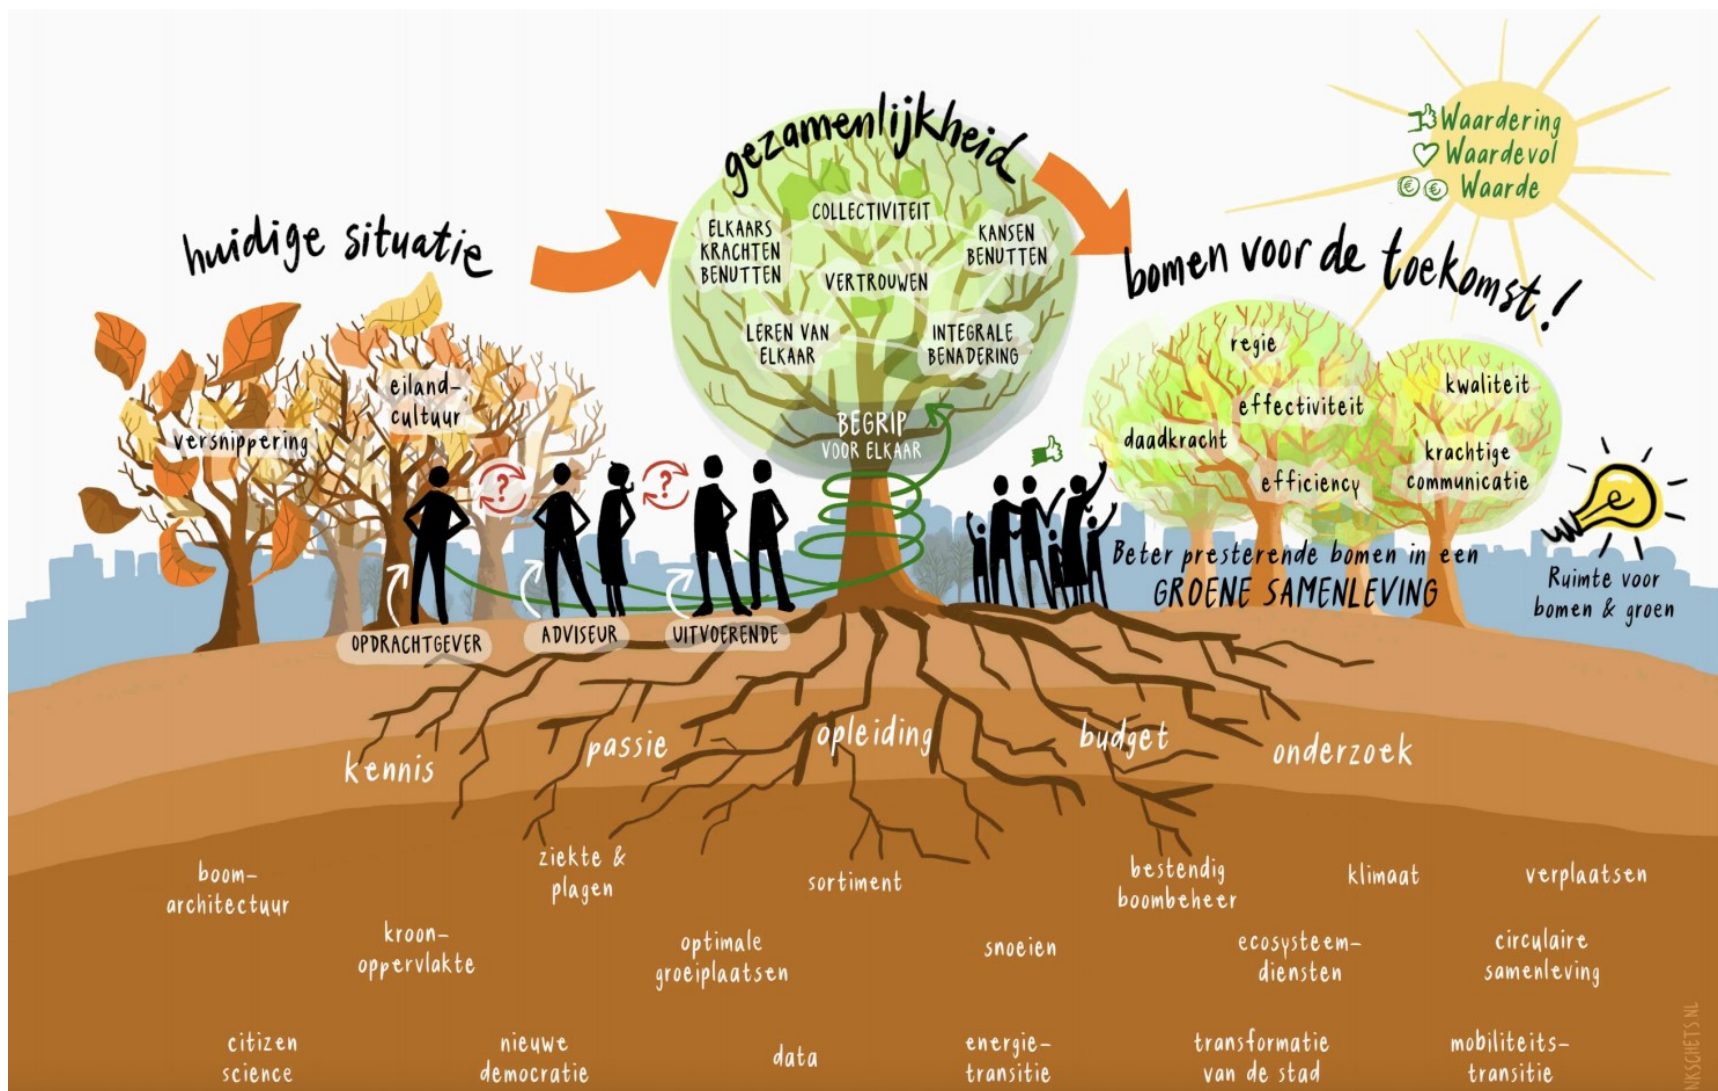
Waardering
Waardevol
Waarde

gezamenlijkheid

huidige situatie

ELKAARS KRACHTEN BENUTTEN
COLLECTIVITEIT
KANSEN BENUTTEN
VERTROUWEN
LEREN VAN ELKAAR
INTEGRALE BENADERING
BEGRIP VOOR ELKAAR

bomen voor de toekomst!

eiland-cultuur
versnippering

regie
effectiviteit
kwaliteit
daadkracht
efficiency
krachtige communicatie

Beter presterende bomen in een GROENE SAMENLEVING

Ruimte voor bomen & groen

OPDRACHTGEVER
ADVISEUR
UITVOERENDE

kennis
passie
opleiding
budget
onderzoek

boom-architectuur
ziekte & plagen
sortiment
bestendig boombeheer
klimaat
verplaatsen
kroon-oppervlakte
optimale groeiplaatsen
snoeien
ecosysteem-diensten
circulaire samenleving
citizen science
nieuwe democratie
data
energie-transitie
transformatie van de stad
mobiliteits-transitie

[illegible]KSCHETS.NL